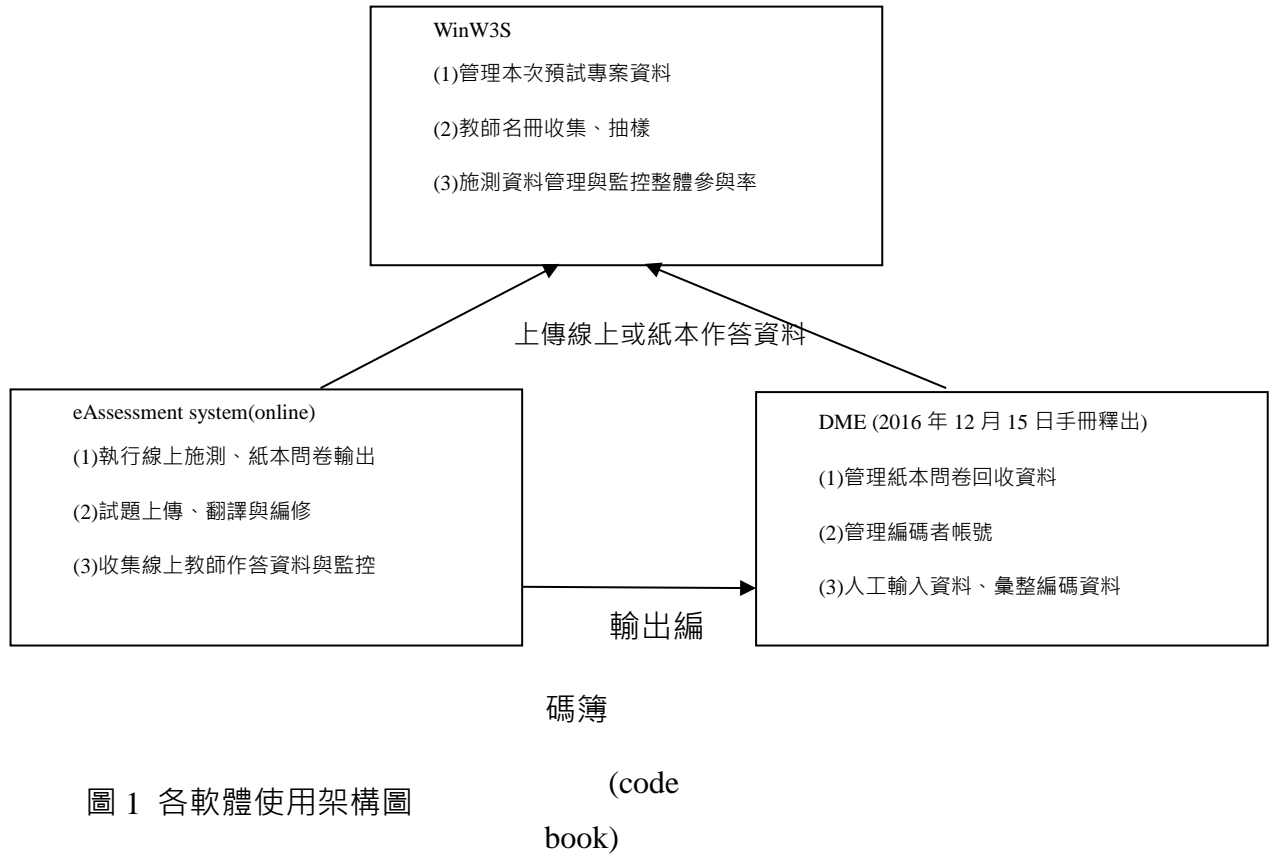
WinW3S

(1)管理本次預試專案資料

(2)教師名冊收集、抽樣

(3)施測資料管理與監控整體參與率

上傳線上或紙本作答資料

eAssessment system(online)

(1)執行線上施測、紙本問卷輸出

(2)試題上傳、翻譯與編修

(3)收集線上教師作答資料與監控

DME (2016 年 12 月 15 日手冊釋出)

(1)管理紙本問卷回收資料

(2)管理編碼者帳號

(3)人工輸入資料、彙整編碼資料

輸出編

碼簿

(code

book)

圖 1 各軟體使用架構圖